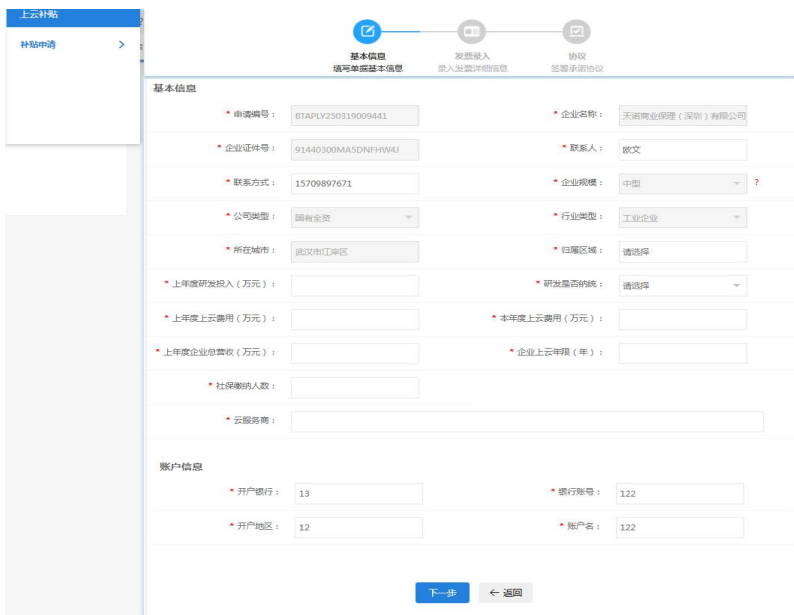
上云补贴

补贴申请 >

基本信息
填写单据基本信息

发票录入
录入发票详细信息

协议
签署承诺协议

基本信息

* 申请编号： BTAPLY250319009441

* 企业名称： 天街商业保理（深圳）有限公司

* 企业证件号： 91440300MA5DNFHW4J

* 联系人： 欧文

* 联系方式： 15709897671

* 企业规模： 中型 ?

* 公司类型： 国有全资

* 行业类型： 工业企业

* 所在城市： 武汉市江岸区

* 归属区域： 请选择

* 上年度研发投入（万元）：

* 研发是否纳统： 请选择

* 上年度上云费用（万元）：

* 本年度上云费用（万元）：

* 上年度企业总营收（万元）：

* 企业上云年限（年）：

* 社保缴纳人数：

* 云服务商：

账户信息

* 开户银行： 13

* 银行账号： 122

* 开户地区： 12

* 账户名： 122

下一步 ← 返回